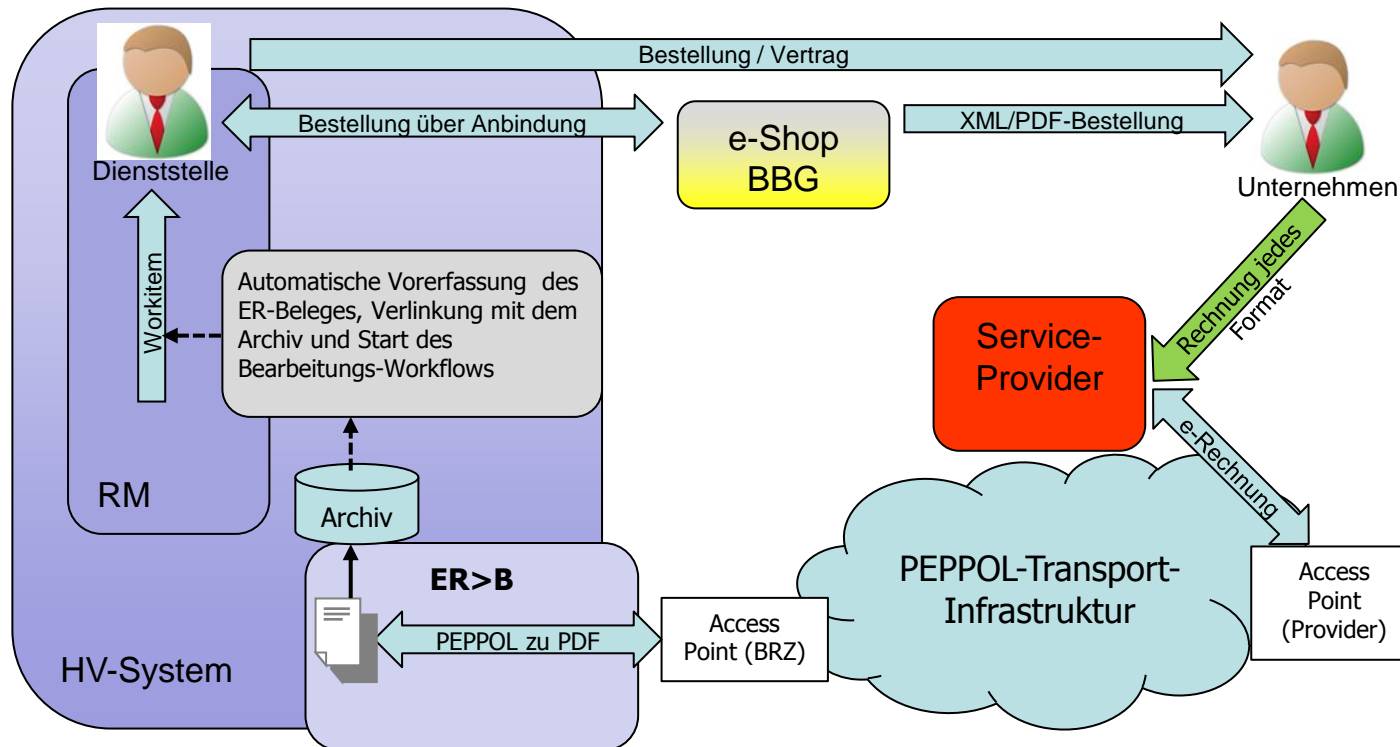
Bestellung / Vertrag

Dienststelle

Bestellung über Anbindung

e-Shop BBG

XML/PDF-Bestellung

Unternehmen

Workitem

Automatische Vorerfassung des ER-Beleges, Verlinkung mit dem Archiv und Start des Bearbeitungs-Workflows

Rechnung jedes Format

Service-Provider

e-Rechnung

RM

Archiv

ER>B

PEPPOL zu PDF

Access Point (BRZ)

PEPPOL-Transport-Infrastruktur

Access Point (Provider)

HV-System